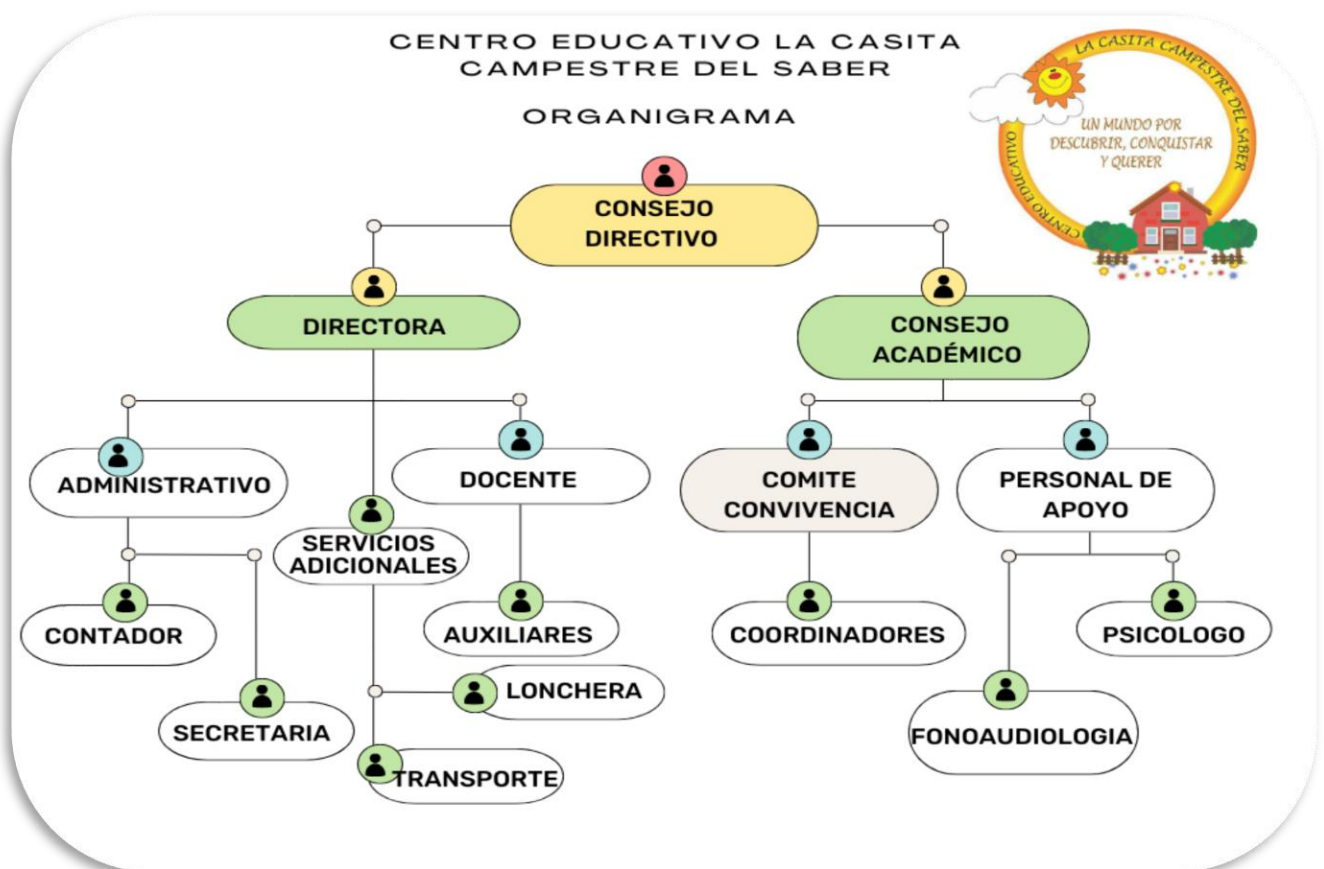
CENTRO EDUCATIVO LA CASITA CAMPESTRE DEL SABER

ORGANIGRAMA

LA CASITA CAMPESTRE DEL SABER

UN MUNDO POR DESCUBRIR, CONQUISTAR Y QUERER

CENTRO EDUCATIVO

CONSEJO DIRECTIVO

DIRECTORA

CONSEJO ACADÉMICO

ADMINISTRATIVO

SERVICIOS ADICIONALES

DOCENTE

COMITE CONVIVENCIA

PERSONAL DE APOYO

CONTADOR

AUXILIARES

COORDINADORES

PSICOLOGO

SECRETARIA

LONCHERA

TRANSPORTE

FONOAUDIOLOGIA